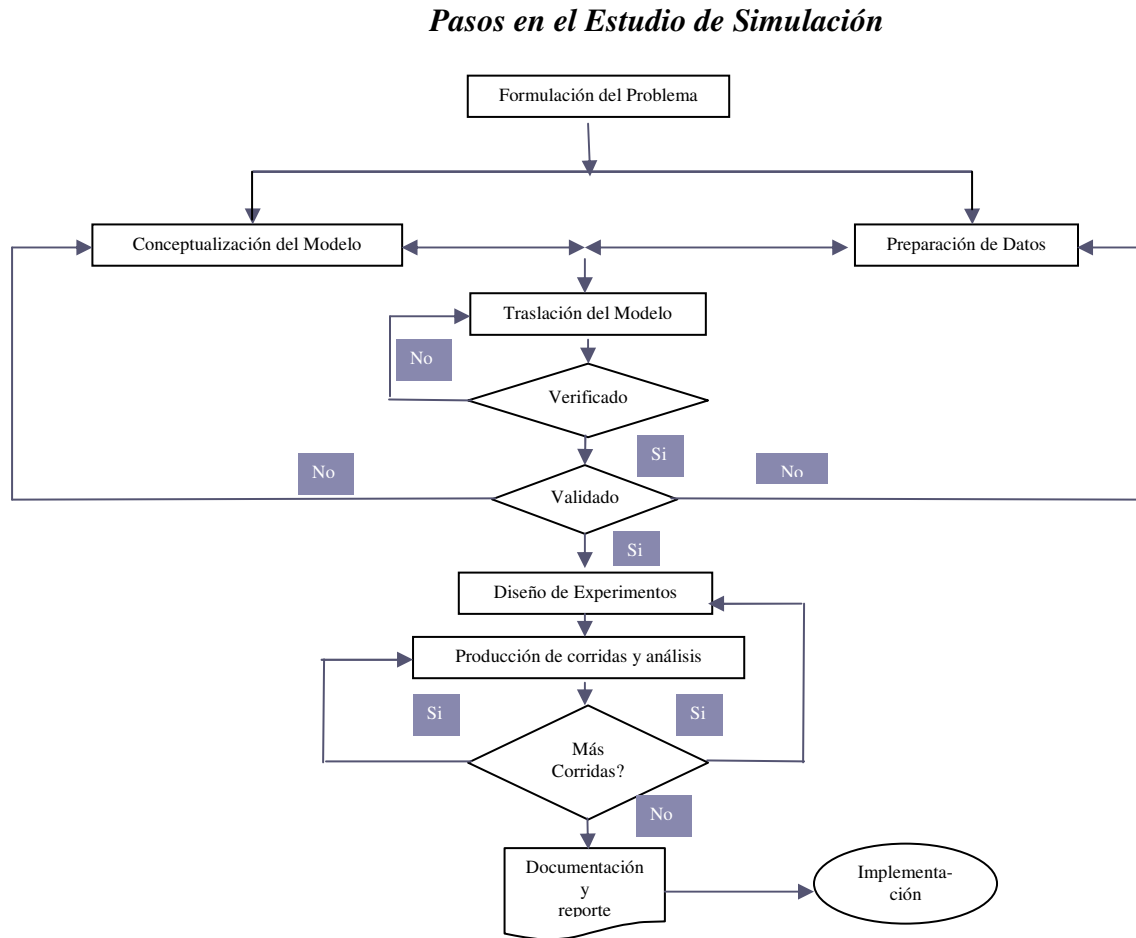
Pasos en el Estudio de Simulación

Formulación del Problema

Conceptualización del Modelo

Preparación de Datos

Traslación del Modelo

No

Verificado

Si

No

No

Validado

Si

Diseño de Experimentos

Producción de corridas y análisis

Si

Si

Más Corridas?

No

Documentación y reporte

Implementación